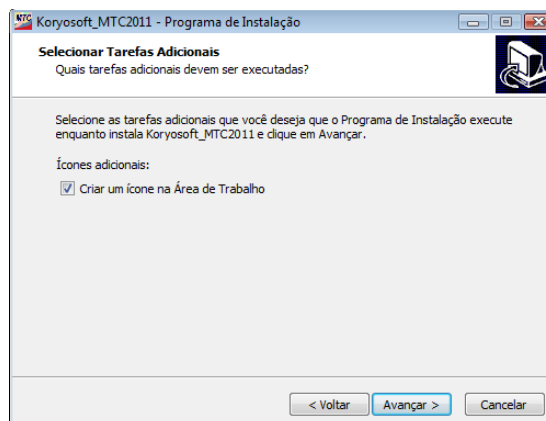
MTC Koryosoft_MTC2011 - Programa de Instalação

Selecionar Tarefas Adicionais
Quais tarefas adicionais devem ser executadas?

Selecione as tarefas adicionais que você deseja que o Programa de Instalação execute enquanto instala Koryosoft_MTC2011 e clique em Avançar.

Ícones adicionais:

Criar um ícone na Área de Trabalho

< Voltar
Avançar >
Cancelar